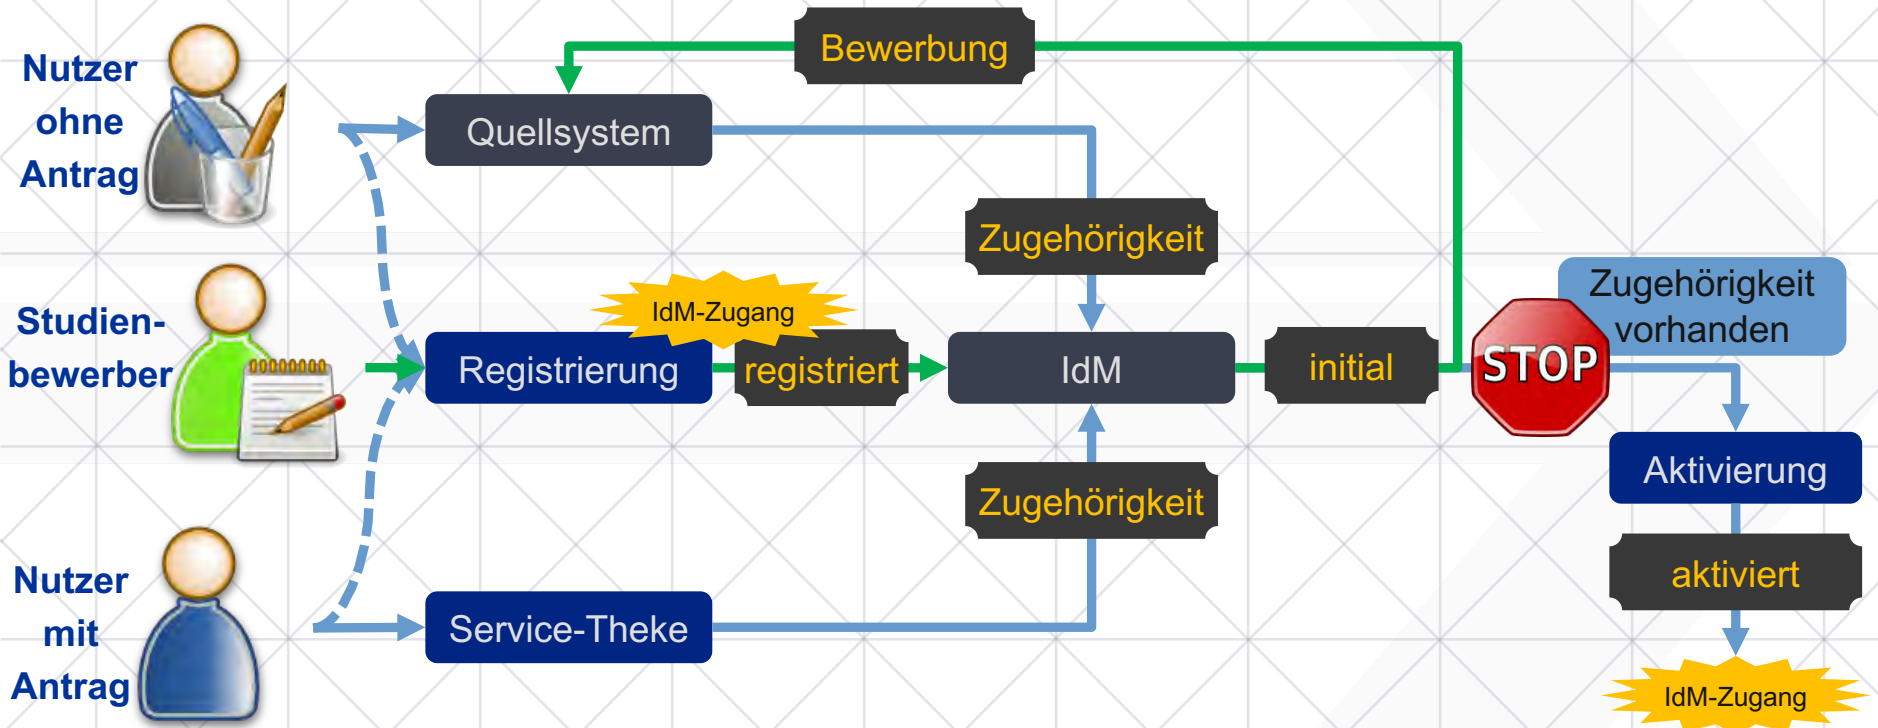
Nutzer ohne Antrag

Bewerbung

Quellsystem

Zugehörigkeit

Studienbewerber

IdM-Zugang

Registrierung

registriert

IdM

initial

STOP

Zugehörigkeit vorhanden

Aktivierung

Zugehörigkeit

aktiviert

Nutzer mit Antrag

Service-Theke

IdM-Zugang